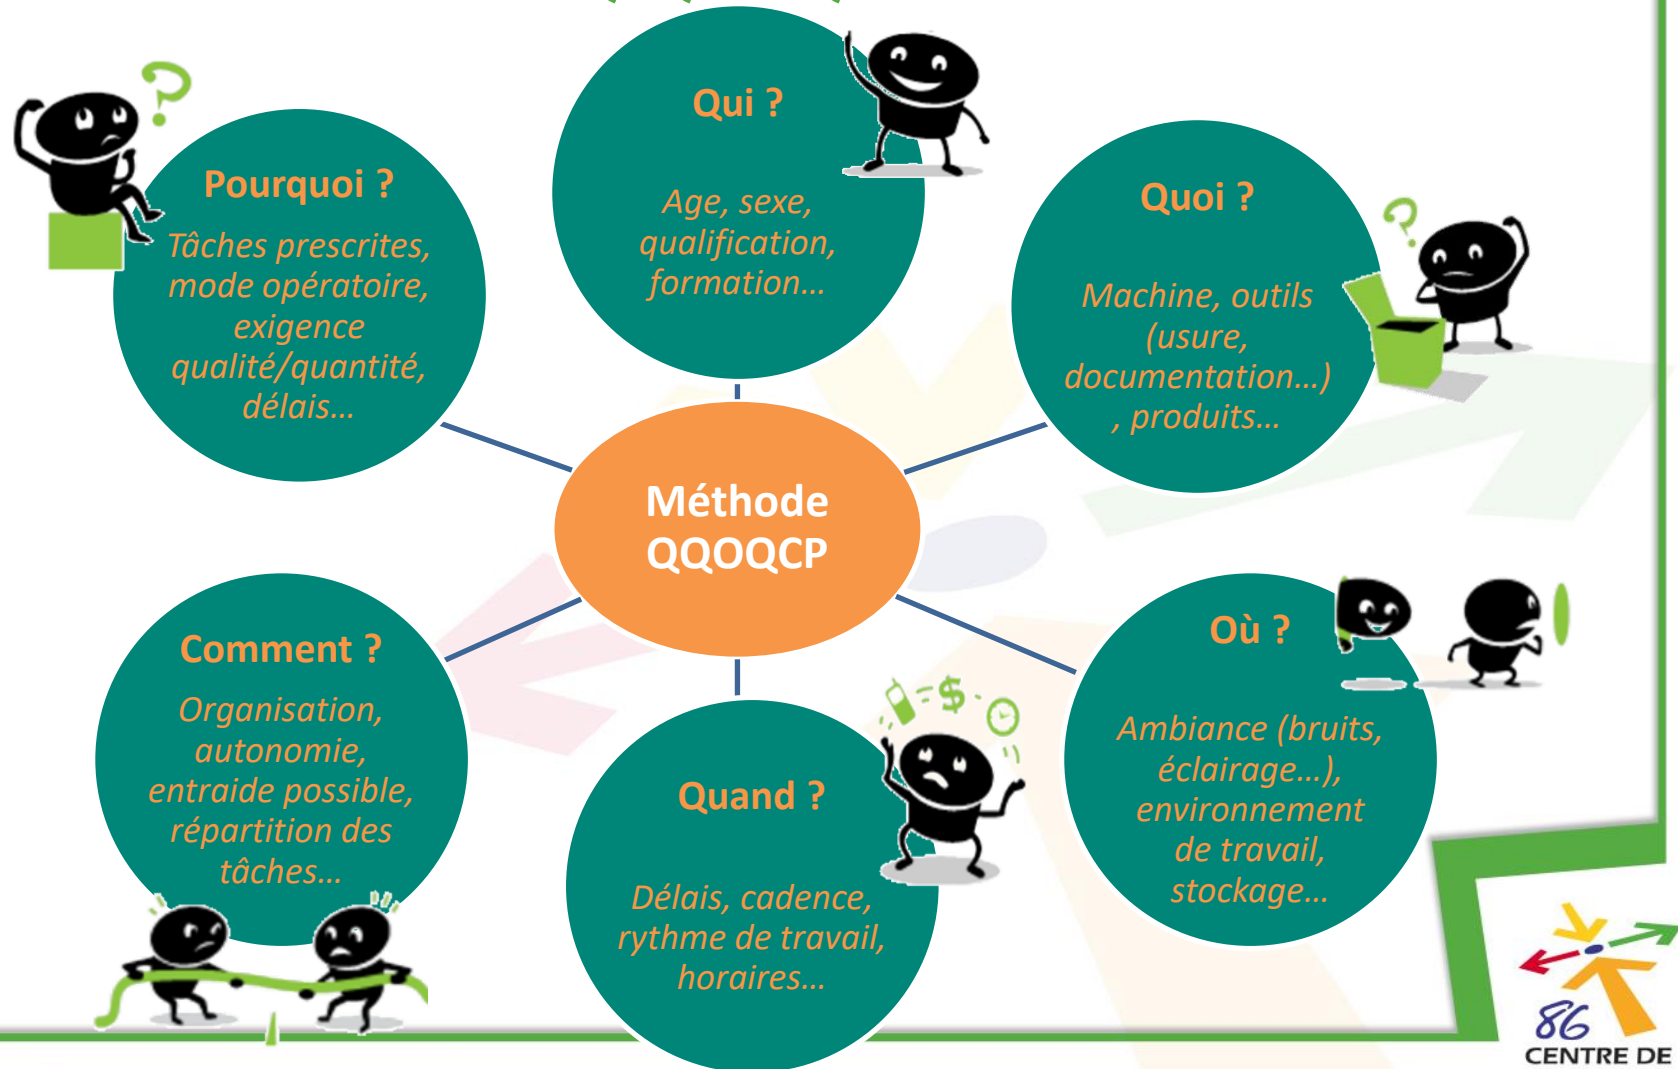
Pourquoi ?

Tâches prescrites, mode opératoire, exigence qualité/quantité, délais…

Qui ?

Age, sexe, qualification, formation…

Quoi ?

Machine, outils (usure, documentation…) , produits…

Méthode QQOQCP

Comment ?

Organisation, autonomie, entraide possible, répartition des tâches…

Quand ?

Délais, cadence, rythme de travail, horaires…

Où ?

Ambiance (bruits, éclairage…), environnement de travail, stockage…

$

86

CENTRE DE